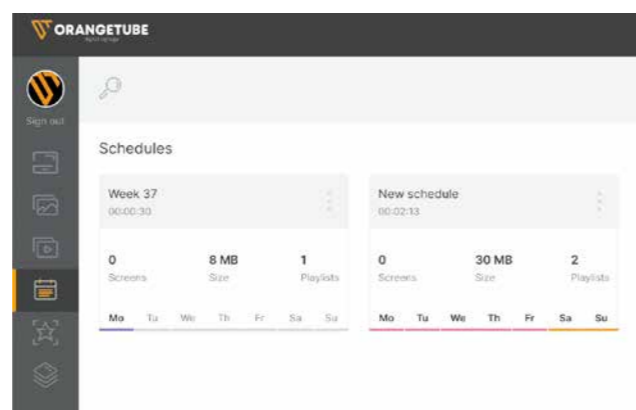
ORANGETUBE
digital signage

Sign out

Schedules

Week 37
00:00:30

0
Screens

8 MB
Size

1
Playlists

Mo Tu We Th Fr Sa Su

New schedule
00:02:13

0
Screens

30 MB
Size

2
Playlists

Mo Tu We Th Fr Sa Su